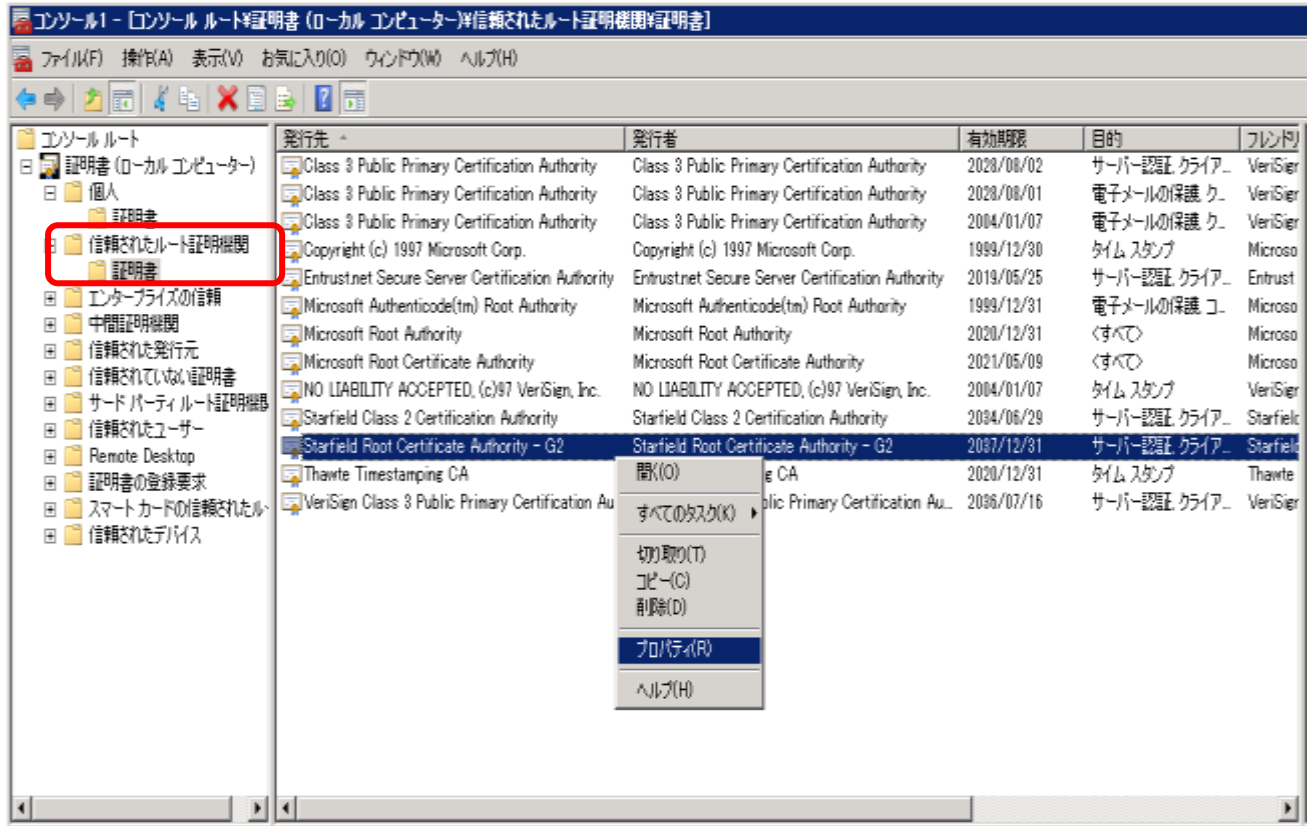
コンソール1 - [コンソール ルート¥証明書 (ローカル コンピューター)¥信頼されたルート証明機関¥証明書]

ファイル(F) 操作(A) 表示(V) お気に入り(O) ウィンドウ(W) ヘルプ(H)

コンソール ルート
証明書 (ローカル コンピューター)
個人
証明書
信頼されたルート証明機関
証明書
エンタープライズの信頼
中間証明機関
信頼された発行元
信頼されていない証明書
サード パーティ ルート証明機
信頼されたユーザー
Remote Desktop
証明書の登録要求
スマート カードの信頼されたルー
信頼されたデバイス

| 発行先 | 発行者 | 有効期限 | 目的 | フレンドリ |
|---|---|---|---|---|
| Class 3 Public Primary Certification Authority | Class 3 Public Primary Certification Authority | 2028/08/02 | サーバー認証, クライア... | VeriSign |
| Class 3 Public Primary Certification Authority | Class 3 Public Primary Certification Authority | 2028/08/01 | 電子メールの保護, ク... | VeriSign |
| Class 3 Public Primary Certification Authority | Class 3 Public Primary Certification Authority | 2004/01/07 | 電子メールの保護, ク... | VeriSign |
| Copyright (c) 1997 Microsoft Corp. | Copyright (c) 1997 Microsoft Corp. | 1999/12/30 | タイム スタンプ | Microso |
| Entrust.net Secure Server Certification Authority | Entrust.net Secure Server Certification Authority | 2019/05/25 | サーバー認証, クライア... | Entrust |
| Microsoft Authenticode(tm) Root Authority | Microsoft Authenticode(tm) Root Authority | 1999/12/31 | 電子メールの保護, コ... | Microso |
| Microsoft Root Authority | Microsoft Root Authority | 2020/12/31 | <すべて> | Microso |
| Microsoft Root Certificate Authority | Microsoft Root Certificate Authority | 2021/05/09 | <すべて> | Microso |
| NO LIABILITY ACCEPTED, (c)97 VeriSign, Inc. | NO LIABILITY ACCEPTED, (c)97 VeriSign, Inc. | 2004/01/07 | タイム スタンプ | VeriSign |
| Starfield Class 2 Certification Authority | Starfield Class 2 Certification Authority | 2034/06/29 | サーバー認証, クライア... | Starfield |
| Starfield Root Certificate Authority - G2 | Starfield Root Certificate Authority - G2 | 2037/12/31 | サーバー認証, クライア... | Starfield |
| Thawte Timestamping CA | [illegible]g CA | 2020/12/31 | タイム スタンプ | Thawte |
| VeriSign Class 3 Public Primary Certification Au | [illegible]blic Primary Certification Au... | 2036/07/16 | サーバー認証, クライア... | VeriSign |

開く(O)
すべてのタスク(K)
切り取り(T)
コピー(C)
削除(D)
プロパティ(R)
ヘルプ(H)